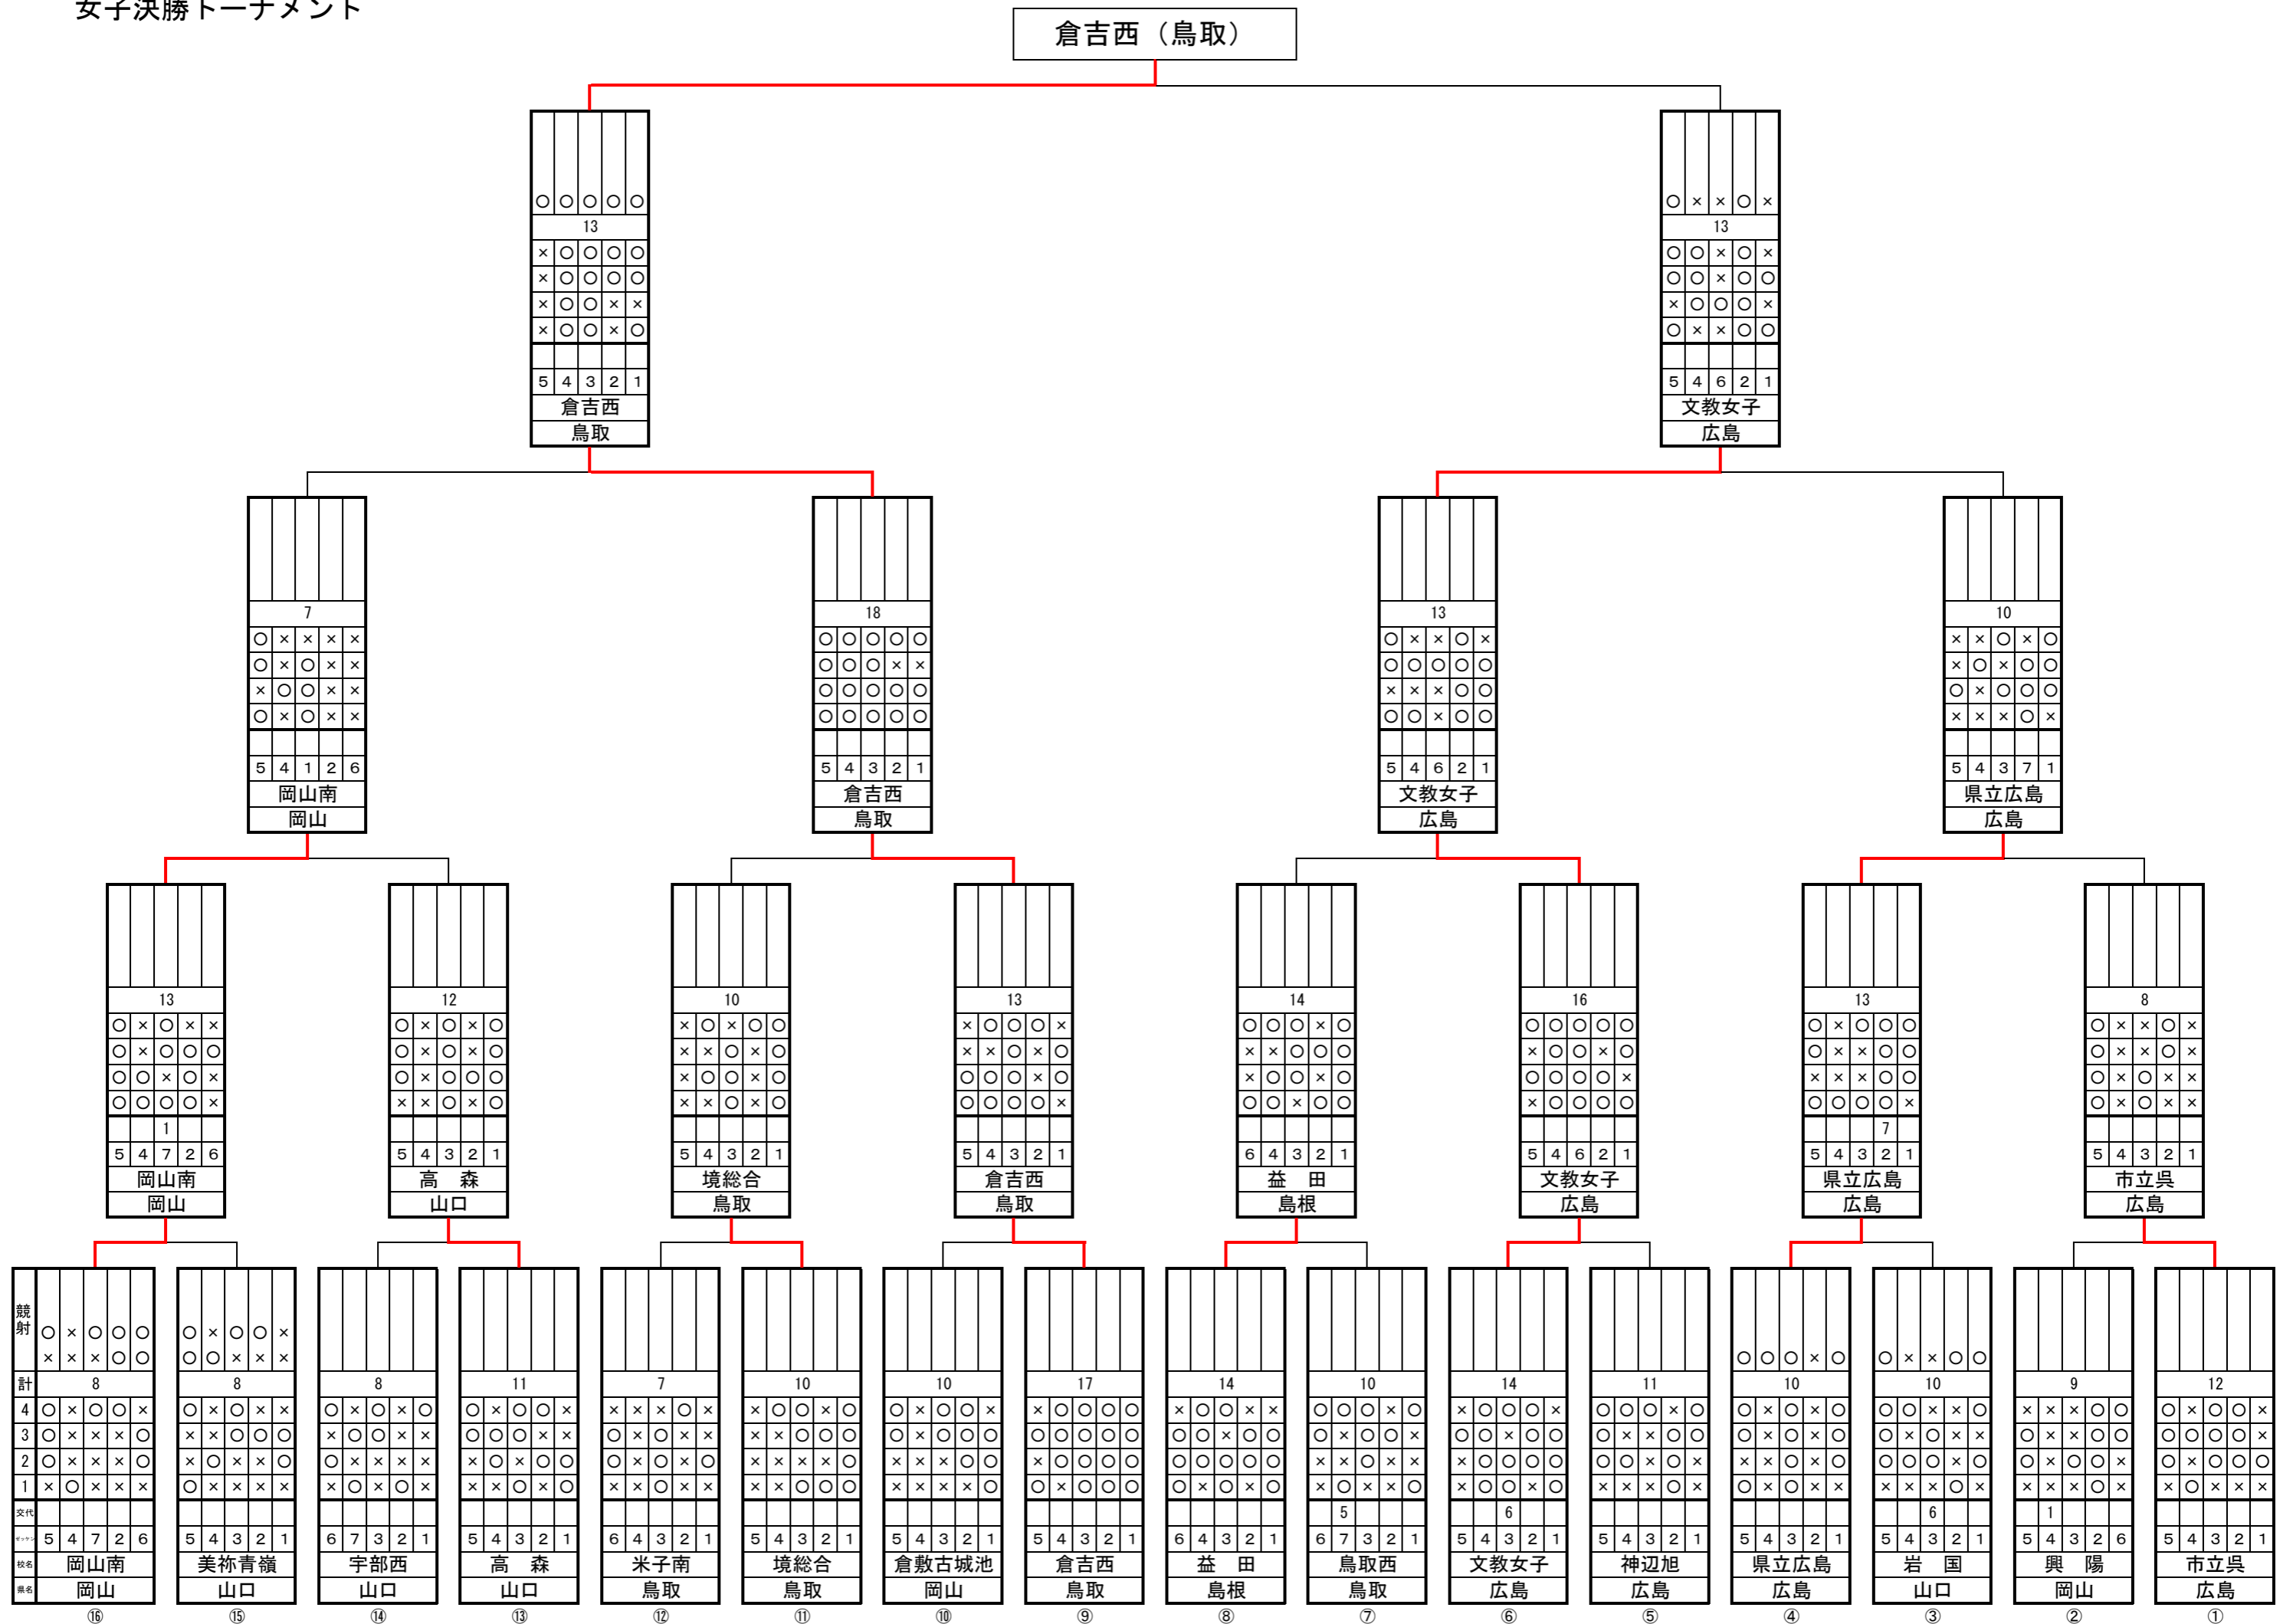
女子決勝トーナメント

倉吉西（鳥取）

13
5 4 3 2 1
倉吉西
鳥取

13
5 4 6 2 1
文教女子
広島

7
5 4 1 2 6
岡山南
岡山

18
5 4 3 2 1
倉吉西
鳥取

13
5 4 6 2 1
文教女子
広島

10
5 4 3 7 1
県立広島
広島

13
1
5 4 7 2 6
岡山南
岡山

12
5 4 3 2 1
高　森
山口

10
5 4 3 2 1
境総合
鳥取

13
5 4 3 2 1
倉吉西
鳥取

14
6 4 3 2 1
益　田
島根

16
5 4 6 2 1
文教女子
広島

13
7
5 4 3 2 1
県立広島
広島

8
5 4 3 2 1
市立呉
広島

競射
計
4
3
2
1
交代
ゼッケン
校名
県名

8
5 4 7 2 6
岡山南
岡山
⑯

8
5 4 3 2 1
美祢青嶺
山口
⑮

8
6 7 3 2 1
宇部西
山口
⑭

11
5 4 3 2 1
高　森
山口
⑬

7
6 4 3 2 1
米子南
鳥取
⑫

10
5 4 3 2 1
境総合
鳥取
⑪

10
5 4 3 2 1
倉敷古城池
岡山
⑩

17
5 4 3 2 1
倉吉西
鳥取
⑨

14
6 4 3 2 1
益　田
島根
⑧

10
5
6 7 3 2 1
鳥取西
鳥取
⑦

14
6
5 4 3 2 1
文教女子
広島
⑥

11
5 4 3 2 1
神辺旭
広島
⑤

10
5 4 3 2 1
県立広島
広島
④

10
6
5 4 3 2 1
岩　国
山口
③

9
1
5 4 3 2 6
興　陽
岡山
②

12
5 4 3 2 1
市立呉
広島
①